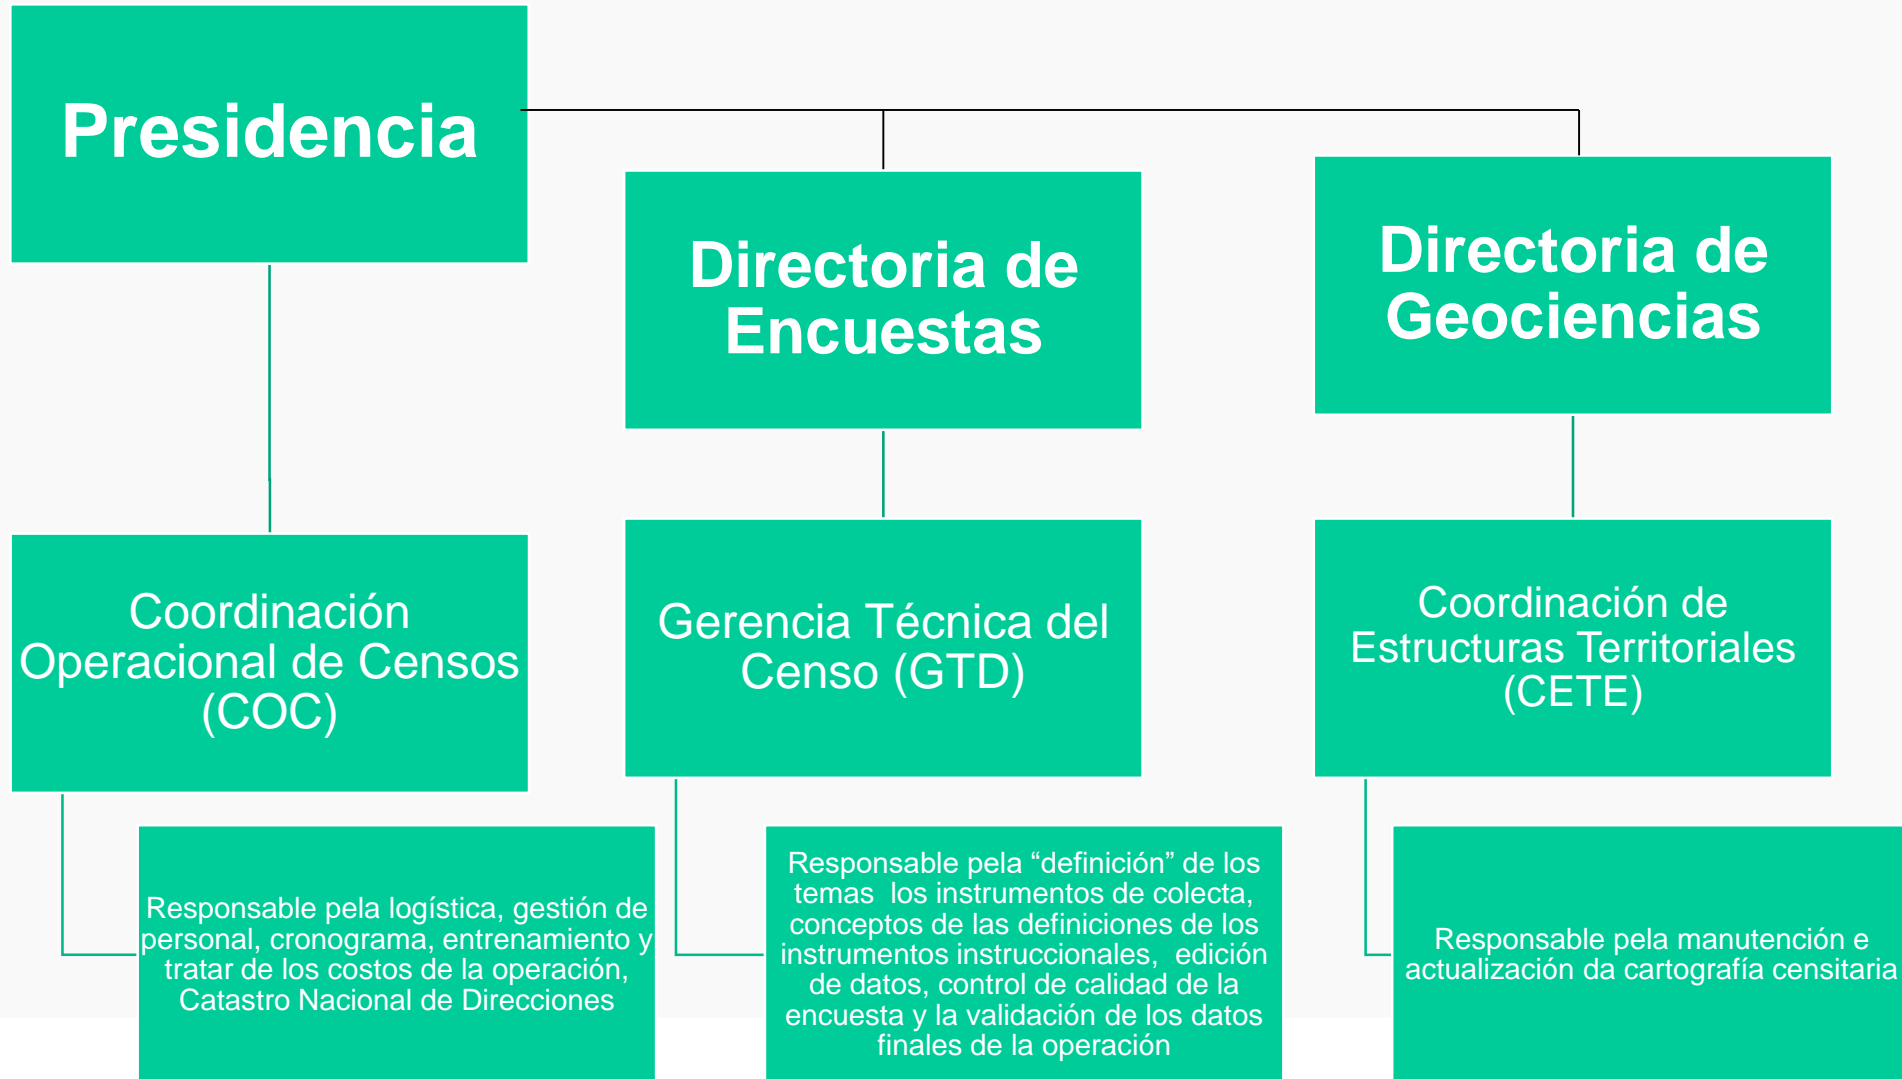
Presidencia

Directoria de Encuestas

Directoria de Geociencias

Coordinación Operacional de Censos (COC)

Gerencia Técnica del Censo (GTD)

Coordinación de Estructuras Territoriales (CETE)

Responsable pela logística, gestión de personal, cronograma, entrenamiento y tratar de los costos de la operación, Catastro Nacional de Direcciones

Responsable pela “definición” de los temas los instrumentos de colecta, conceptos de las definiciones de los instrumentos instruccionales, edición de datos, control de calidad de la encuesta y la validación de los datos finales de la operación

Responsable pela manutención e actualización da cartografía censitaria